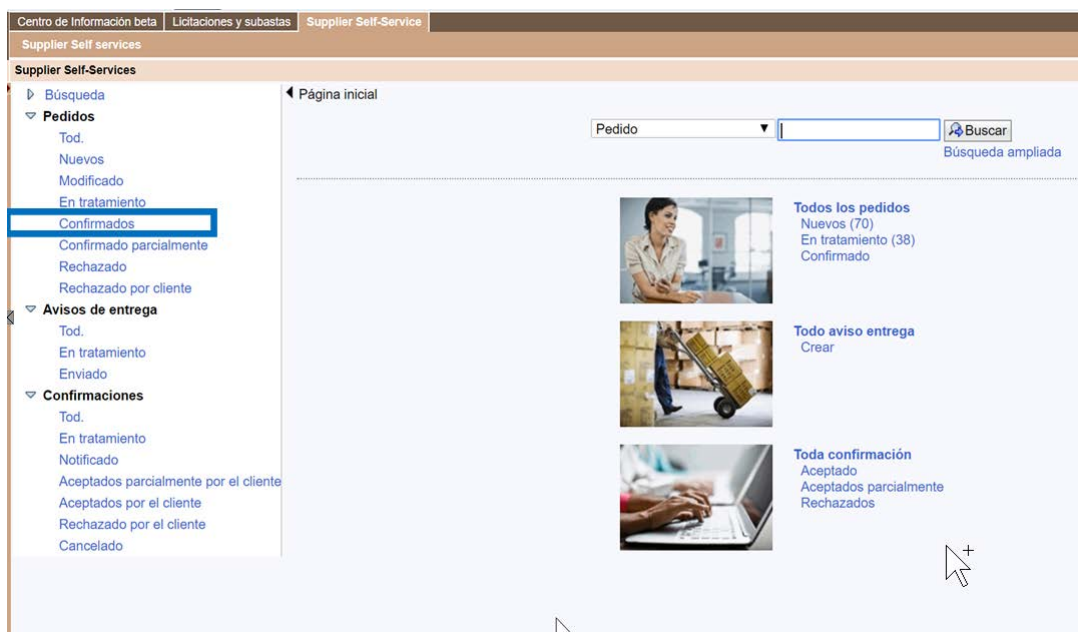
Centro de Información beta | Licitaciones y subastas | Supplier Self-Service

Supplier Self services

Supplier Self-Services

Búsqueda
Pedidos
Tod.
Nuevos
Modificado
En tratamiento
Confirmados
Confirmado parcialmente
Rechazado
Rechazado por cliente
Avisos de entrega
Tod.
En tratamiento
Enviado
Confirmaciones
Tod.
En tratamiento
Notificado
Aceptados parcialmente por el cliente
Aceptados por el cliente
Rechazado por el cliente
Cancelado

Página inicial

Pedido
Buscar
Búsqueda ampliada

Todos los pedidos
Nuevos (70)
En tratamiento (38)
Confirmado

Todo aviso entrega
Crear

Toda confirmación
Aceptado
Aceptados parcialmente
Rechazados